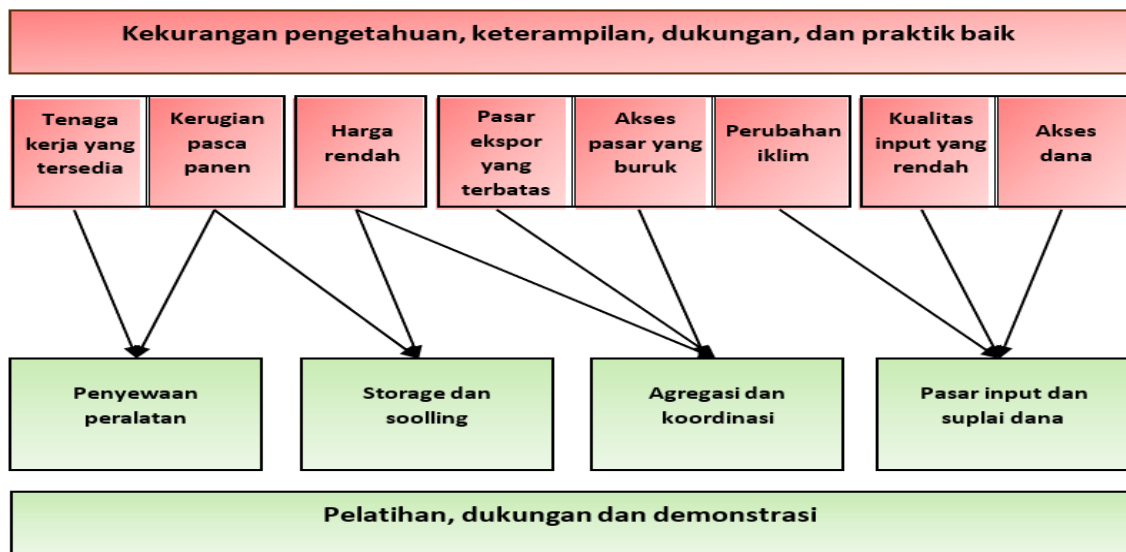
Kekurangan pengetahuan, keterampilan, dukungan, dan praktik baik

Tenaga kerja yang tersedia

Kerugian pasca panen

Harga rendah

Pasar ekspor yang terbatas

Akses pasar yang buruk

Perubahan iklim

Kualitas input yang rendah

Akses dana

Penyewaan peralatan

Storage dan soolling

Agregasi dan koordinasi

Pasar input dan suplai dana

Pelatihan, dukungan dan demonstrasi